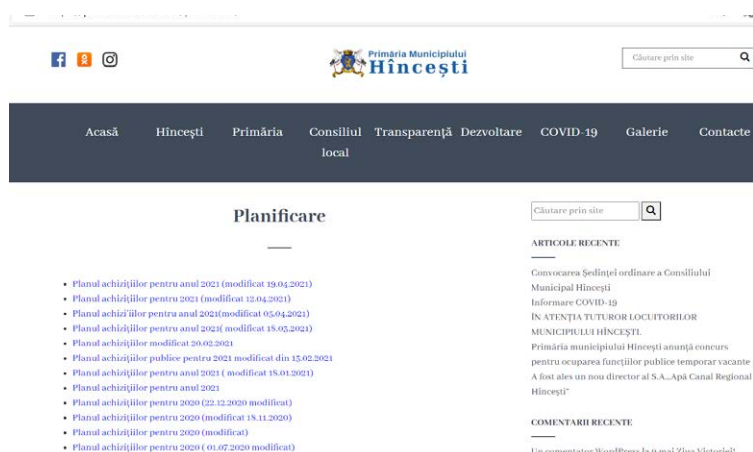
Primăria Municipiului
Hîncești

Căutare prin site

Acasă
Hîncești
Primăria
Consiliul local
Transparență
Dezvoltare
COVID-19
Galerie
Contacte

Planificare

- Planul achizițiilor pentru anul 2021 (modificat 19.04.2021)
- Planul achizițiilor pentru 2021 (modificat 12.04.2021)
- Planul achizi'iilor pentru anul 2021(modificat 05.04.2021)
- Planul achizițiilor pentru anul 2021( modificat 18.03.2021)
- Planul achizițiilor modificat 20.02.2021
- Planul achizițiilor publice pentru 2021 modificat din 15.02.2021
- Planul achizițiilor pentru anul 2021 ( modificat 18.01.2021)
- Planul achizițiilor pentru anul 2021
- Planul achizițiilor pentru 2020 (22.12.2020 modificat)
- Planul achizițiilor pentru 2020 (modificat 18.11.2020)
- Planul achizițiilor pentru 2020 (modificat)
- Planul achizițiilor pentru 2020 ( 01.07.2020 modificat)

Căutare prin site

ARTICOLE RECENTE

Convocarea Ședinței ordinare a Consiliului Municipal Hîncești
Informare COVID-19
ÎN ATENȚIA TUTUROR LOCUITORILOR MUNICIPIULUI HÎNCEȘTI.
Primăria municipiului Hîncești anunță concurs pentru ocuparea funcțiilor publice temporar vacante
A fost ales un nou director al S.A.„Apă Canal Regional Hîncești"

COMENTARII RECENTE

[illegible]